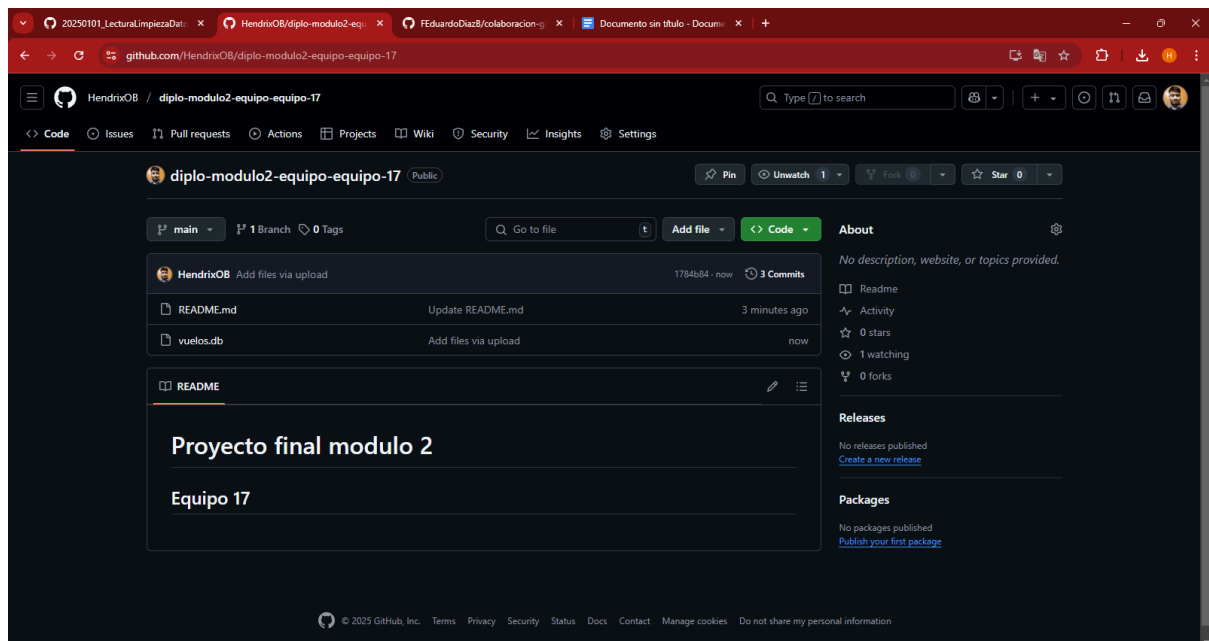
20250101_LecturaLimpiezaDato ×
HendrixOB/diplo-modulo2-equ ×
FEduardoDiazB/colaboracion-g ×
Documento sin título - Docume ×
+

github.com/HendrixOB/diplo-modulo2-equipo-equipo-17

HendrixOB / diplo-modulo2-equipo-equipo-17

Type / to search

Code Issues Pull requests Actions Projects Wiki Security Insights Settings

diplo-modulo2-equipo-equipo-17 Public

Pin Unwatch 1 Fork 0 Star 0

main 1 Branch 0 Tags Go to file t Add file Code

HendrixOB Add files via upload 1784b84 · now 3 Commits

| | | |
|---|---|---|
| README.md | Update README.md | 3 minutes ago |
| vuelos.db | Add files via upload | now |

README

Proyecto final modulo 2

Equipo 17

About

No description, website, or topics provided.

Readme
Activity
0 stars
1 watching
0 forks

Releases

No releases published
Create a new release

Packages

No packages published
Publish your first package

© 2025 GitHub, Inc. Terms Privacy Security Status Docs Contact Manage cookies Do not share my personal information